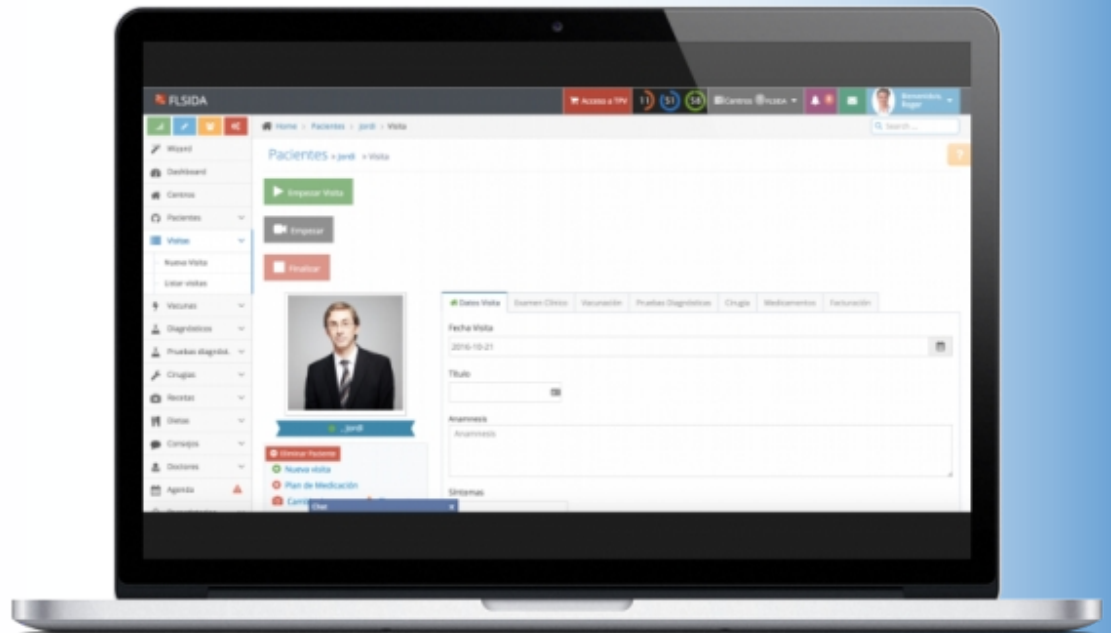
FLSIDA

Acceso a TPV 11 51 54 Centros FLSIDA Bienvenido Roger

Home > Pacientes > Jordi > Visita

Search...

Wizard
Dashboard
Centros
Pacientes
Visitas
Nueva Visita
Listar visitas
Vacunas
Diagnósticos
Pruebas diagnóst.
Cirugías
Recetas
Dietas
Consejos
Doctores
Agenda

Pacientes » Jordi » Visita

Empezar Visita

Empezar

Finalizar

Jordi

Eliminar Paciente
Nueva visita
Plan de Medicación
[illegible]

Chat

Datos Visita | Examen Clínico | Vacunación | Pruebas Diagnósticas | Cirugía | Medicamentos | Facturación

Fecha Visita
2016-10-21

Título

Anamnesis
Anamnesis

Síntomas